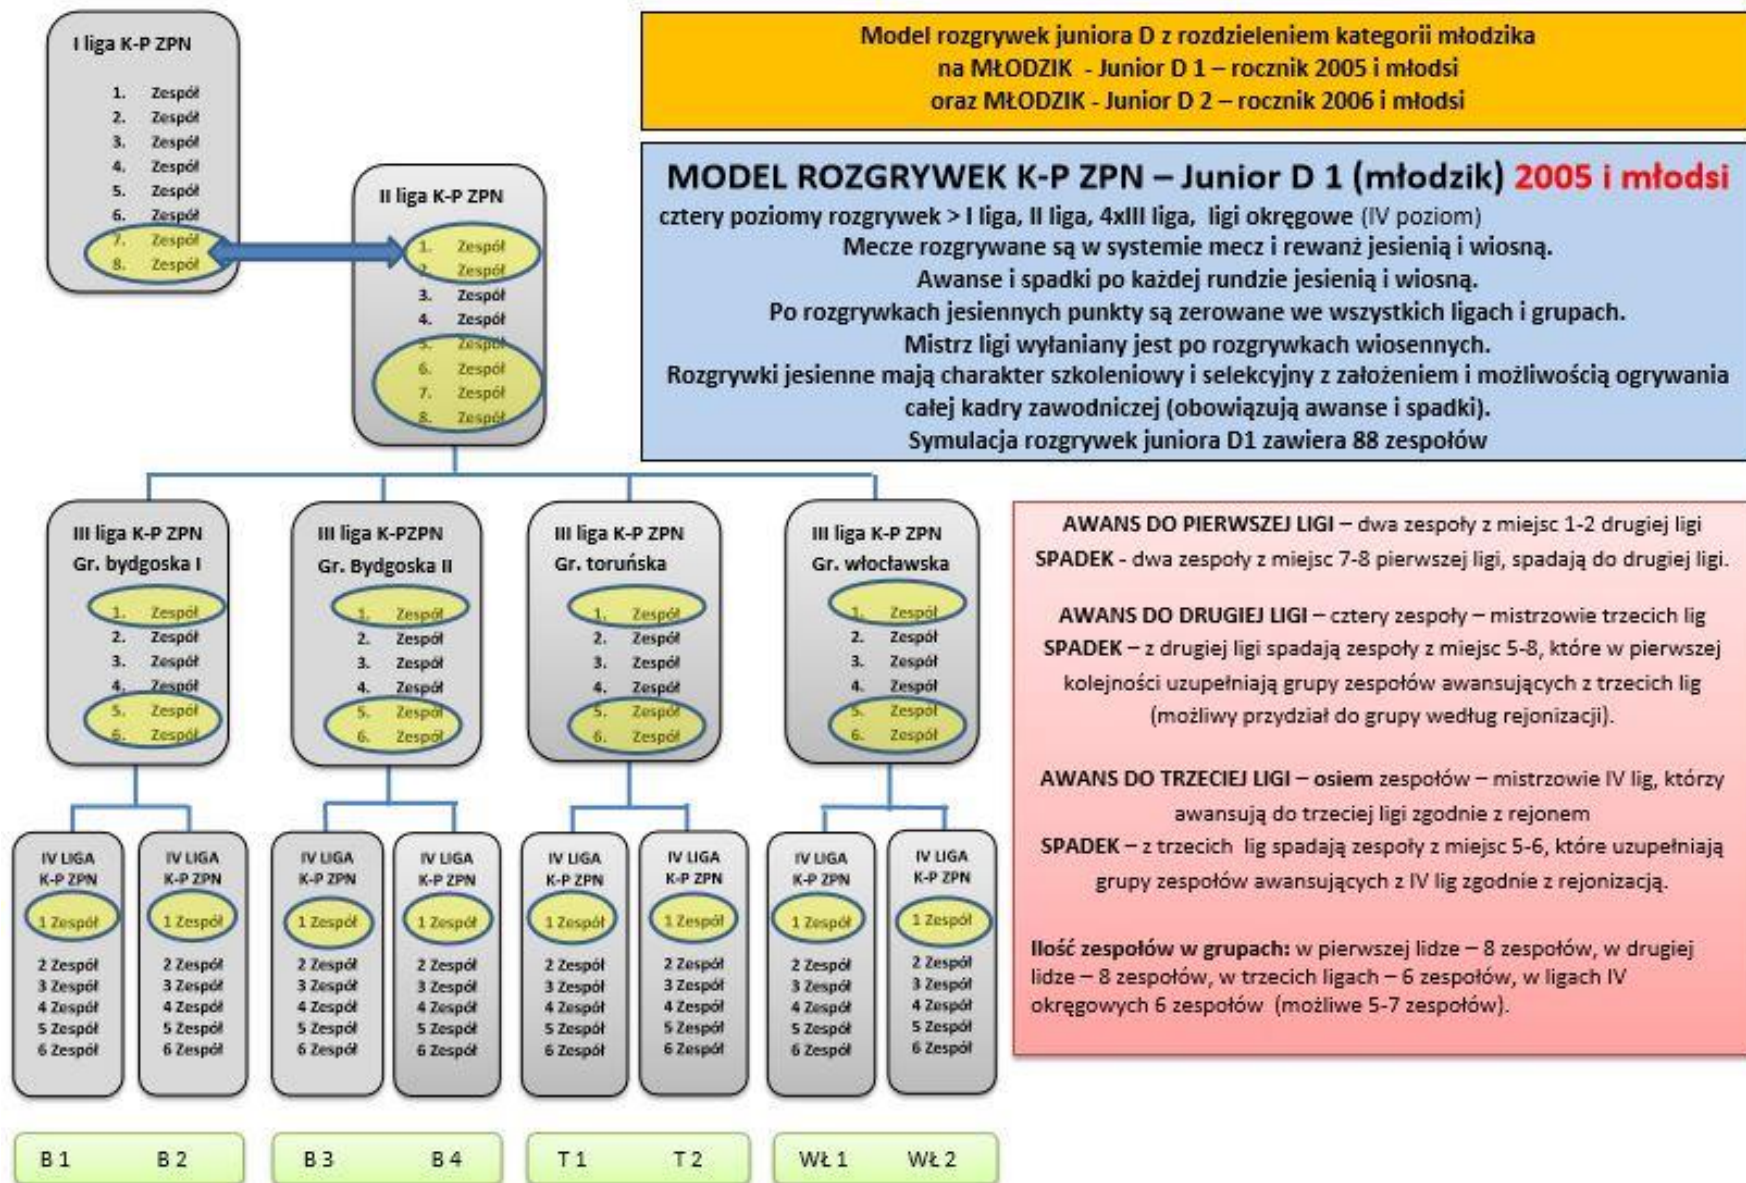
I liga K-P ZPN
1. Zespół
2. Zespół
3. Zespół
4. Zespół
5. Zespół
6. Zespół
7. Zespół
8. Zespół

II liga K-P ZPN
1. Zespół
2. Zespół
3. Zespół
4. Zespół
5. Zespół
6. Zespół
7. Zespół
8. Zespół

Model rozgrywek juniora D z rozdzieleniem kategorii młodzika
na MŁODZIK - Junior D 1 – rocznik 2005 i młodsi
oraz MŁODZIK - Junior D 2 – rocznik 2006 i młodsi

MODEL ROZGRYWEK K-P ZPN – Junior D 1 (młodzik) 2005 i młodsi
cztery poziomy rozgrywek > I liga, II liga, 4xIII liga, ligi okręgowe (IV poziom)
Mecze rozgrywane są w systemie mecz i rewanż jesienią i wiosną.
Awanse i spadki po każdej rundzie jesienią i wiosną.
Po rozgrywkach jesiennych punkty są zerowane we wszystkich ligach i grupach.
Mistrz ligi wyłaniany jest po rozgrywkach wiosennych.
Rozgrywki jesienne mają charakter szkoleniowy i selekcyjny z założeniem i możliwością ogrywania całej kadry zawodniczej (obowiązują awanse i spadki).
Symulacja rozgrywek juniora D1 zawiera 88 zespołów

III liga K-P ZPN
Gr. bydgoska I
1. Zespół
2. Zespół
3. Zespół
4. Zespół
5. Zespół
6. Zespół

III liga K-PZPN
Gr. Bydgoska II
1. Zespół
2. Zespół
3. Zespół
4. Zespół
5. Zespół
6. Zespół

III liga K-P ZPN
Gr. toruńska
1. Zespół
2. Zespół
3. Zespół
4. Zespół
5. Zespół
6. Zespół

III liga K-P ZPN
Gr. włocławska
1. Zespół
2. Zespół
3. Zespół
4. Zespół
5. Zespół
6. Zespół

AWANS DO PIERWSZEJ LIGI – dwa zespoły z miejsc 1-2 drugiej ligi
SPADEK - dwa zespoły z miejsc 7-8 pierwszej ligi, spadają do drugiej ligi.

AWANS DO DRUGIEJ LIGI – cztery zespoły – mistrzowie trzecich lig
SPADEK – z drugiej ligi spadają zespoły z miejsc 5-8, które w pierwszej kolejności uzupełniają grupy zespołów awansujących z trzecich lig (możliwy przydział do grupy według rejonizacji).

AWANS DO TRZECIEJ LIGI – osiem zespołów – mistrzowie IV lig, którzy awansują do trzeciej ligi zgodnie z rejonem
SPADEK – z trzecich lig spadają zespoły z miejsc 5-6, które uzupełniają grupy zespołów awansujących z IV lig zgodnie z rejonizacją.

Ilość zespołów w grupach: w pierwszej lidze – 8 zespołów, w drugiej lidze – 8 zespołów, w trzecich ligach – 6 zespołów, w ligach IV okręgowych 6 zespołów (możliwe 5-7 zespołów).

IV LIGA K-P ZPN
1 Zespół
2 Zespół
3 Zespół
4 Zespół
5 Zespół
6 Zespół

IV LIGA K-P ZPN
1 Zespół
2 Zespół
3 Zespół
4 Zespół
5 Zespół
6 Zespół

IV LIGA K-P ZPN
1 Zespół
2 Zespół
3 Zespół
4 Zespół
5 Zespół
6 Zespół

IV LIGA K-P ZPN
1 Zespół
2 Zespół
3 Zespół
4 Zespół
5 Zespół
6 Zespół

IV LIGA K-P ZPN
1 Zespół
2 Zespół
3 Zespół
4 Zespół
5 Zespół
6 Zespół

IV LIGA K-P ZPN
1 Zespół
2 Zespół
3 Zespół
4 Zespół
5 Zespół
6 Zespół

IV LIGA K-P ZPN
1 Zespół
2 Zespół
3 Zespół
4 Zespół
5 Zespół
6 Zespół

IV LIGA K-P ZPN
1 Zespół
2 Zespół
3 Zespół
4 Zespół
5 Zespół
6 Zespół

B 1 B 2
B 3 B 4
T 1 T 2
Wł 1 Wł 2